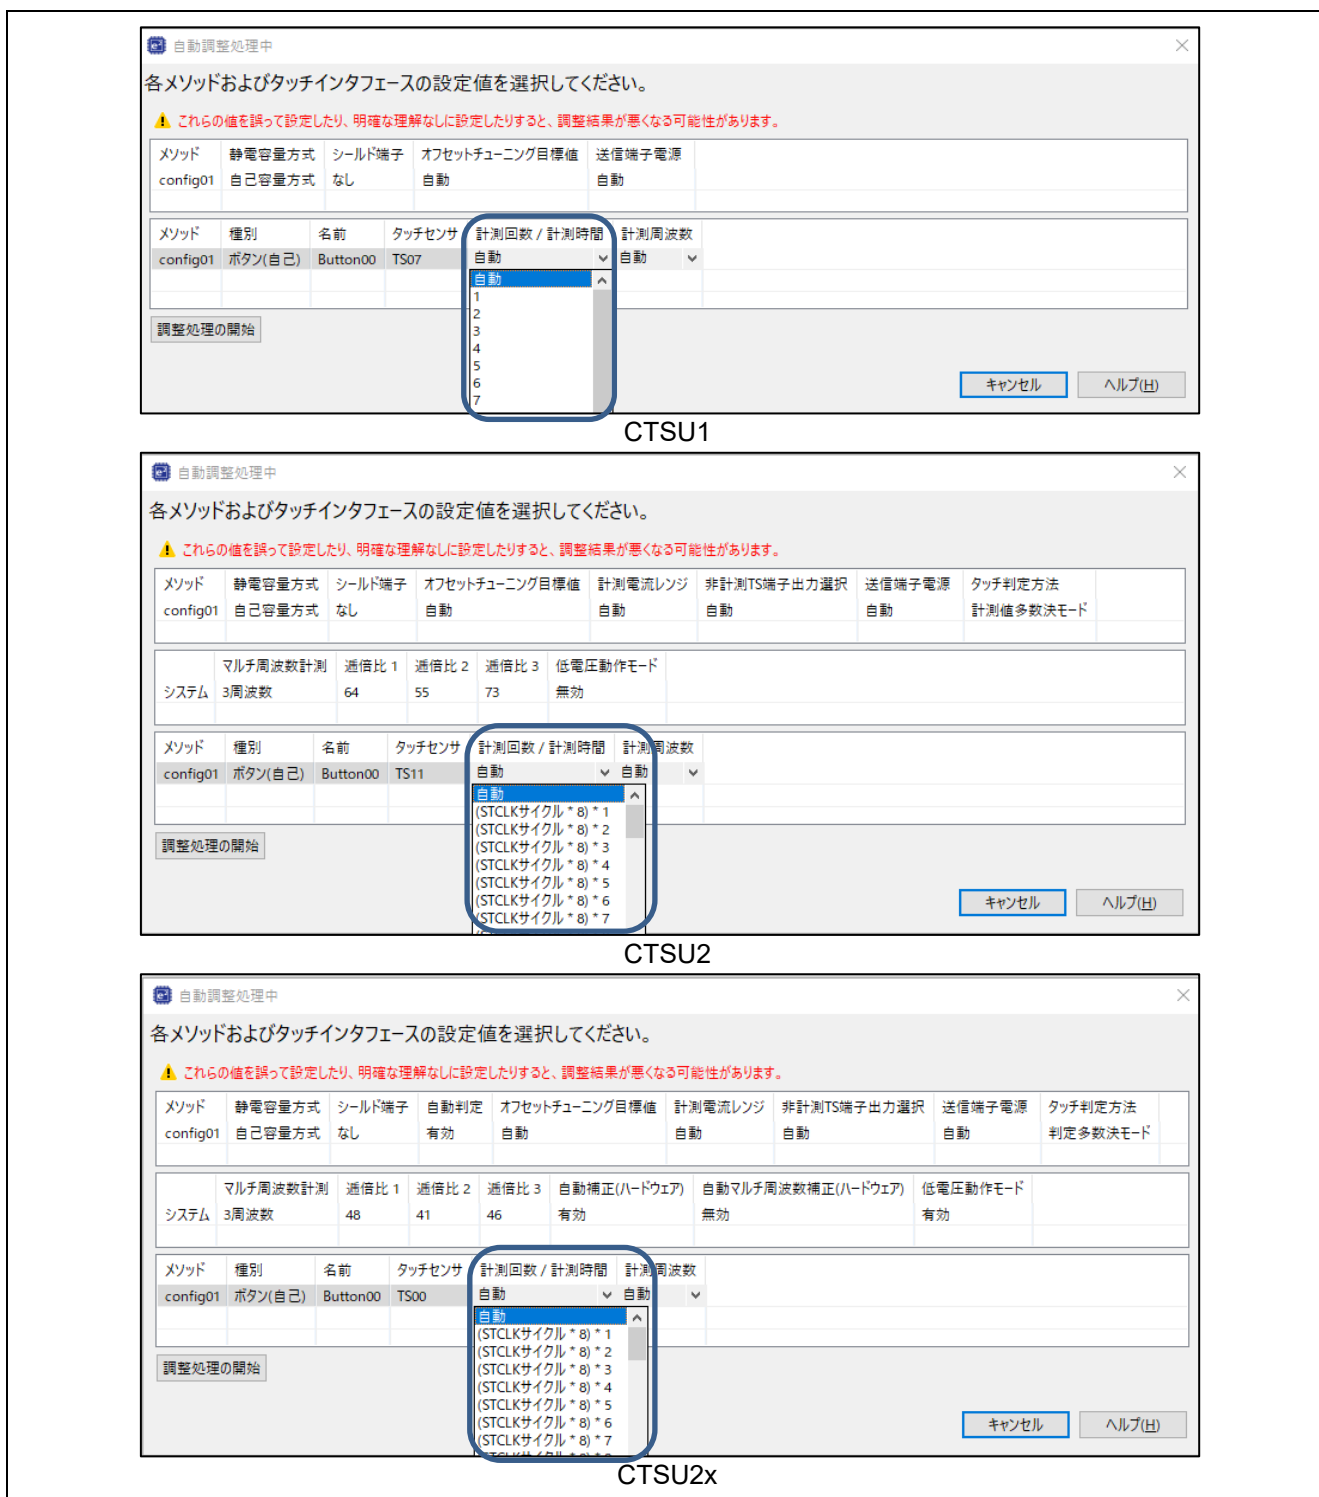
自動調整処理中

各メソッドおよびタッチインタフェースの設定値を選択してください。

⚠ これらの値を誤って設定したり、明確な理解なしに設定したりすると、調整結果が悪くなる可能性があります。

| メソッド | 静電容量方式 | シールド端子 | オフセットチューニング目標値 | 送信端子電源 |
|---|---|---|---|---|
| config01 | 自己容量方式 | なし | 自動 | 自動 |

| メソッド | 種別 | 名前 | タッチセンサ | 計測回数 / 計測時間 | 計測周波数 |
|---|---|---|---|---|---|
| config01 | ボタン(自己) | Button00 | TS07 | 自動 | 自動 |

自動
1
2
3
4
5
6
7

調整処理の開始

キャンセル ヘルプ(H)

CTSU1

自動調整処理中

各メソッドおよびタッチインタフェースの設定値を選択してください。

⚠ これらの値を誤って設定したり、明確な理解なしに設定したりすると、調整結果が悪くなる可能性があります。

| メソッド | 静電容量方式 | シールド端子 | オフセットチューニング目標値 | 計測電流レンジ | 非計測TS端子出力選択 | 送信端子電源 | タッチ判定方法 |
|---|---|---|---|---|---|---|---|
| config01 | 自己容量方式 | なし | 自動 | 自動 | 自動 | 自動 | 計測値多数決モード |

| | マルチ周波数計測 | 逓倍比 1 | 逓倍比 2 | 逓倍比 3 | 低電圧動作モード |
|---|---|---|---|---|---|
| システム | 3周波数 | 64 | 55 | 73 | 無効 |

| メソッド | 種別 | 名前 | タッチセンサ | 計測回数 / 計測時間 | 計測周波数 |
|---|---|---|---|---|---|
| config01 | ボタン(自己) | Button00 | TS11 | 自動 | 自動 |

自動
(STCLKサイクル * 8) * 1
(STCLKサイクル * 8) * 2
(STCLKサイクル * 8) * 3
(STCLKサイクル * 8) * 4
(STCLKサイクル * 8) * 5
(STCLKサイクル * 8) * 6
(STCLKサイクル * 8) * 7

調整処理の開始

キャンセル ヘルプ(H)

CTSU2

自動調整処理中

各メソッドおよびタッチインタフェースの設定値を選択してください。

⚠ これらの値を誤って設定したり、明確な理解なしに設定したりすると、調整結果が悪くなる可能性があります。

| メソッド | 静電容量方式 | シールド端子 | 自動判定 | オフセットチューニング目標値 | 計測電流レンジ | 非計測TS端子出力選択 | 送信端子電源 | タッチ判定方法 |
|---|---|---|---|---|---|---|---|---|
| config01 | 自己容量方式 | なし | 有効 | 自動 | 自動 | 自動 | 自動 | 判定多数決モード |

| | マルチ周波数計測 | 逓倍比 1 | 逓倍比 2 | 逓倍比 3 | 自動補正(ハードウェア) | 自動マルチ周波数補正(ハードウェア) | 低電圧動作モード |
|---|---|---|---|---|---|---|---|
| システム | 3周波数 | 48 | 41 | 46 | 有効 | 無効 | 有効 |

| メソッド | 種別 | 名前 | タッチセンサ | 計測回数 / 計測時間 | 計測周波数 |
|---|---|---|---|---|---|
| config01 | ボタン(自己) | Button00 | TS00 | 自動 | 自動 |

自動
(STCLKサイクル * 8) * 1
(STCLKサイクル * 8) * 2
(STCLKサイクル * 8) * 3
(STCLKサイクル * 8) * 4
(STCLKサイクル * 8) * 5
(STCLKサイクル * 8) * 6
(STCLKサイクル * 8) * 7

調整処理の開始

キャンセル ヘルプ(H)

CTSU2x